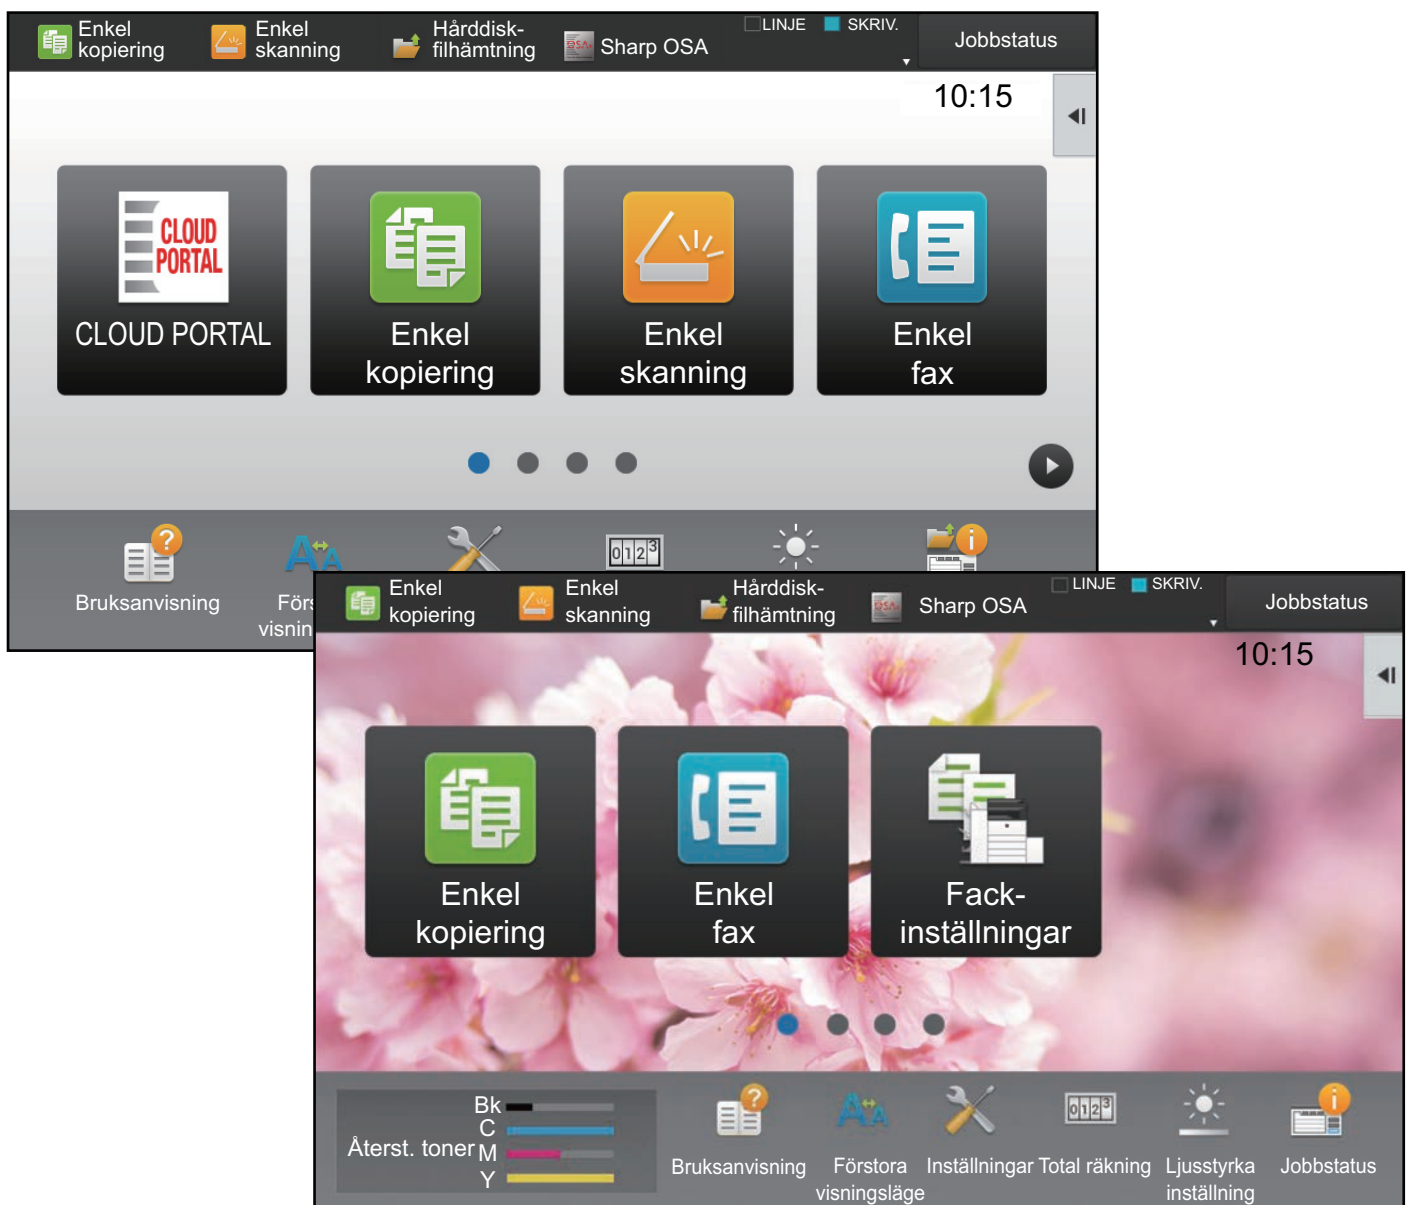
Enkel kopiering
Enkel skanning
Hårddisk-filhämtning
Sharp OSA
LINJE
SKRIV.
Jobbstatus
10:15

CLOUD PORTAL
CLOUD PORTAL
Enkel kopiering
Enkel skanning
Enkel fax

Bruksanvisning
Förs visnin

Enkel kopiering
Enkel skanning
Hårddisk-filhämtning
Sharp OSA
LINJE
SKRIV.
Jobbstatus
10:15

Enkel kopiering
Enkel fax
Fack-inställningar

Återst. toner
Bk
C
M
Y
Bruksanvisning
Förstora visningsläge
Inställningar
Total räkning
Ljusstyrka inställning
Jobbstatus